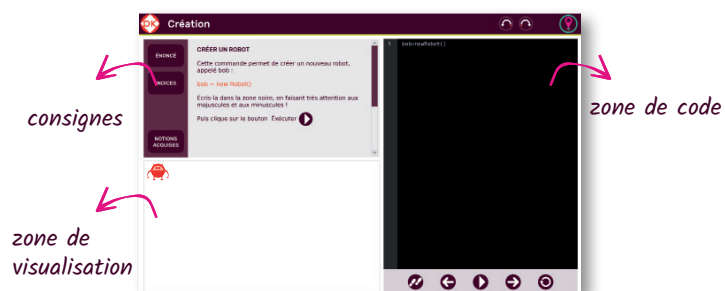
Création

ÉNONCÉ

INDICES

NOTIONS ACQUISES

CRÉER UN ROBOT

Cette commande permet de créer un nouveau robot, appelé bob :

bob = new Robot()

Écris-la dans la zone noire, en faisant très attention aux majuscules et aux minuscules !

Puis clique sur le bouton Exécuter

1 bob=newRobot()

consignes

zone de code

zone de visualisation